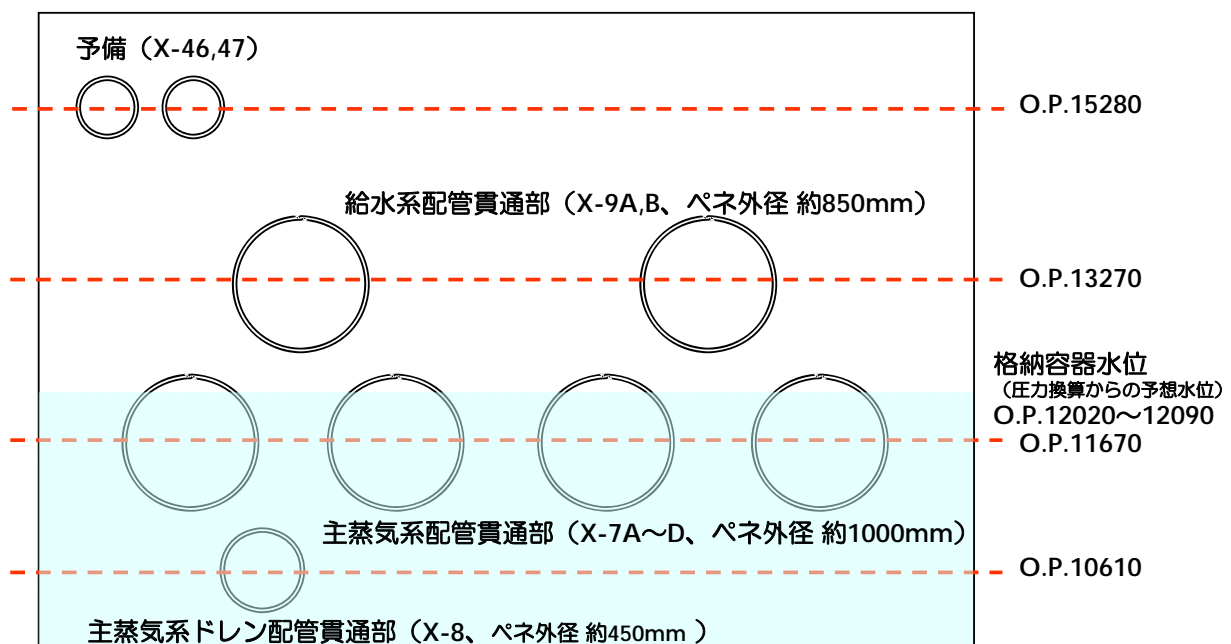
予備（X-46,47）

O.P.15280

給水系配管貫通部（X-9A,B、ペネ外径 約850mm）

O.P.13270

格納容器水位
（圧力換算からの予想水位）
O.P.12020～12090

O.P.11670

主蒸気系配管貫通部（X-7A～D、ペネ外径 約1000mm）

O.P.10610

主蒸気系ドレン配管貫通部（X-8、ペネ外径 約450mm ）